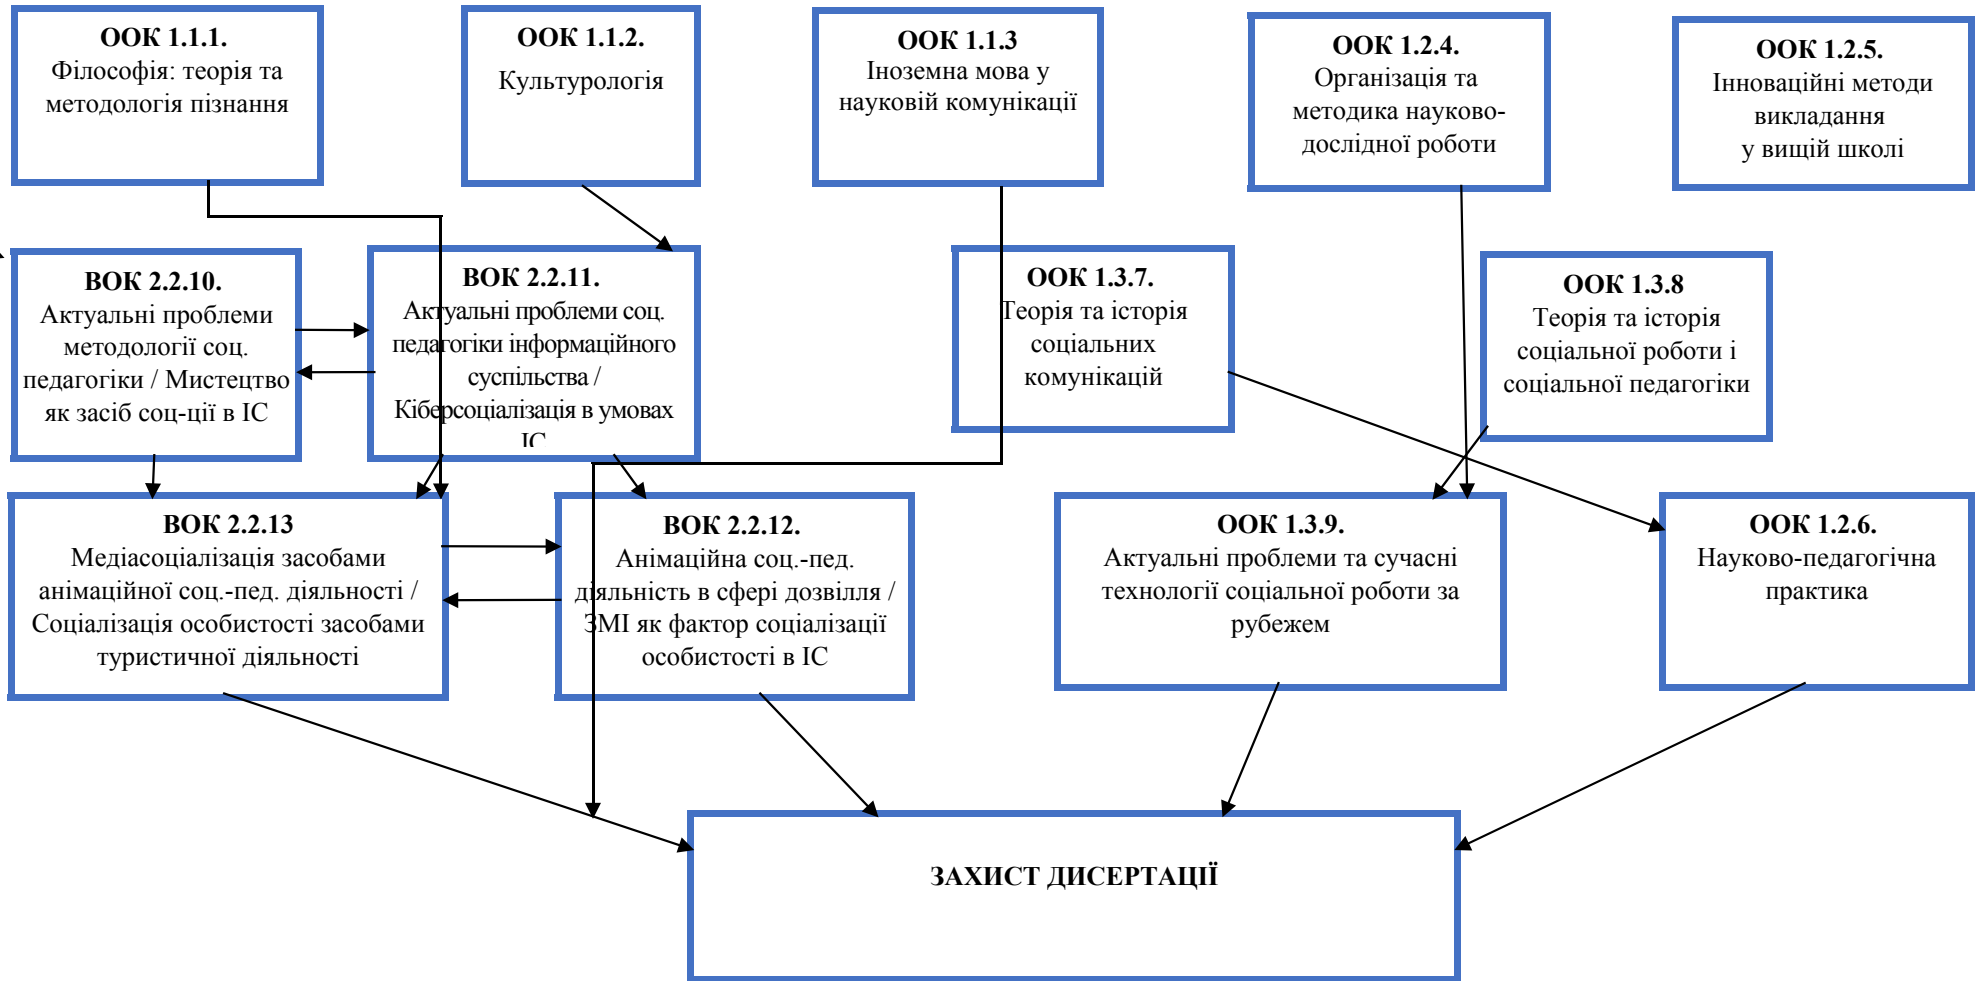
ООК 1.1.1.
Філософія: теорія та методологія пізнання

ООК 1.1.2.
Культурологія

ООК 1.1.3
Іноземна мова у науковій комунікації

ООК 1.2.4.
Організація та методика науково-дослідної роботи

ООК 1.2.5.
Інноваційні методи викладання у вищій школі

ВОК 2.2.10.
Актуальні проблеми методології соц. педагогіки / Мистецтво як засіб соц-ції в ІС

ВОК 2.2.11.
Актуальні проблеми соц. педагогіки інформаційного суспільства / Кіберсоціалізація в умовах ІС

ООК 1.3.7.
Теорія та історія соціальних комунікацій

ООК 1.3.8
Теорія та історія соціальної роботи і соціальної педагогіки

ВОК 2.2.13
Медіасоціалізація засобами анімаційної соц.-пед. діяльності / Соціалізація особистості засобами туристичної діяльності

ВОК 2.2.12.
Анімаційна соц.-пед. діяльність в сфері дозвілля / ЗМІ як фактор соціалізації особистості в ІС

ООК 1.3.9.
Актуальні проблеми та сучасні технології соціальної роботи за рубежем

ООК 1.2.6.
Науково-педагогічна практика

ЗАХИСТ ДИСЕРТАЦІЇ